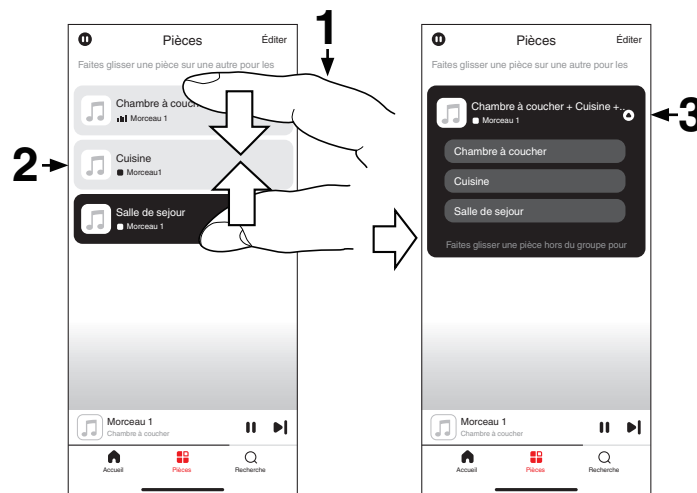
1

2

3

Pièces

Éditer

Faites glisser une pièce sur une autre pour les

Chambre à couche

Morceau 1

Cuisine

Morceau1

Salle de sejour

Morceau 1

Morceau 1

Chambre à coucher

Accueil

Pièces

Recherche

Pièces

Éditer

Faites glisser une pièce sur une autre pour les

Chambre à coucher + Cuisine +...

Morceau 1

Chambre à coucher

Cuisine

Salle de sejour

Faites glisser une pièce hors du groupe pour

Morceau 1

Chambre à coucher

Accueil

Pièces

Recherche